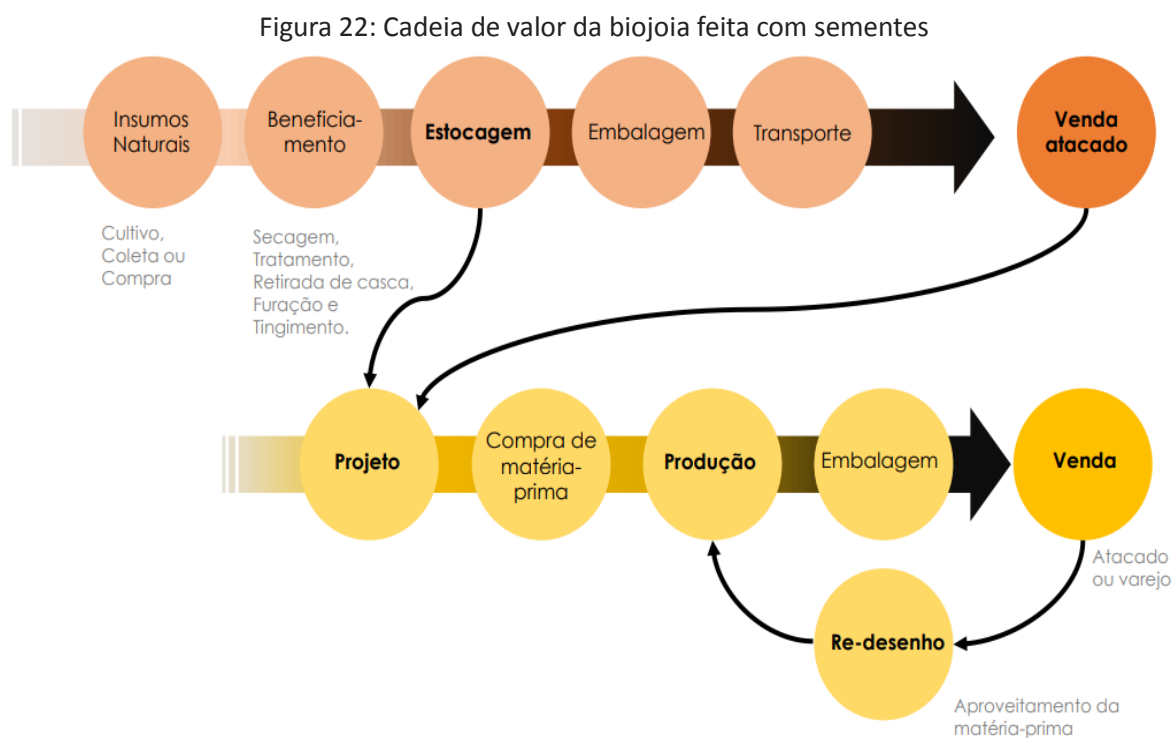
Figura 22: Cadeia de valor da biojoia feita com sementes

Insumos Naturais

Beneficiamento

Estocagem

Embalagem

Transporte

Venda atacado

Cultivo, Coleta ou Compra

Secagem, Tratamento, Retirada de casca, Furação e Tingimento.

Projeto

Compra de matéria-prima

Produção

Embalagem

Venda

Atacado ou varejo

Re-desenho

Aproveitamento da matéria-prima